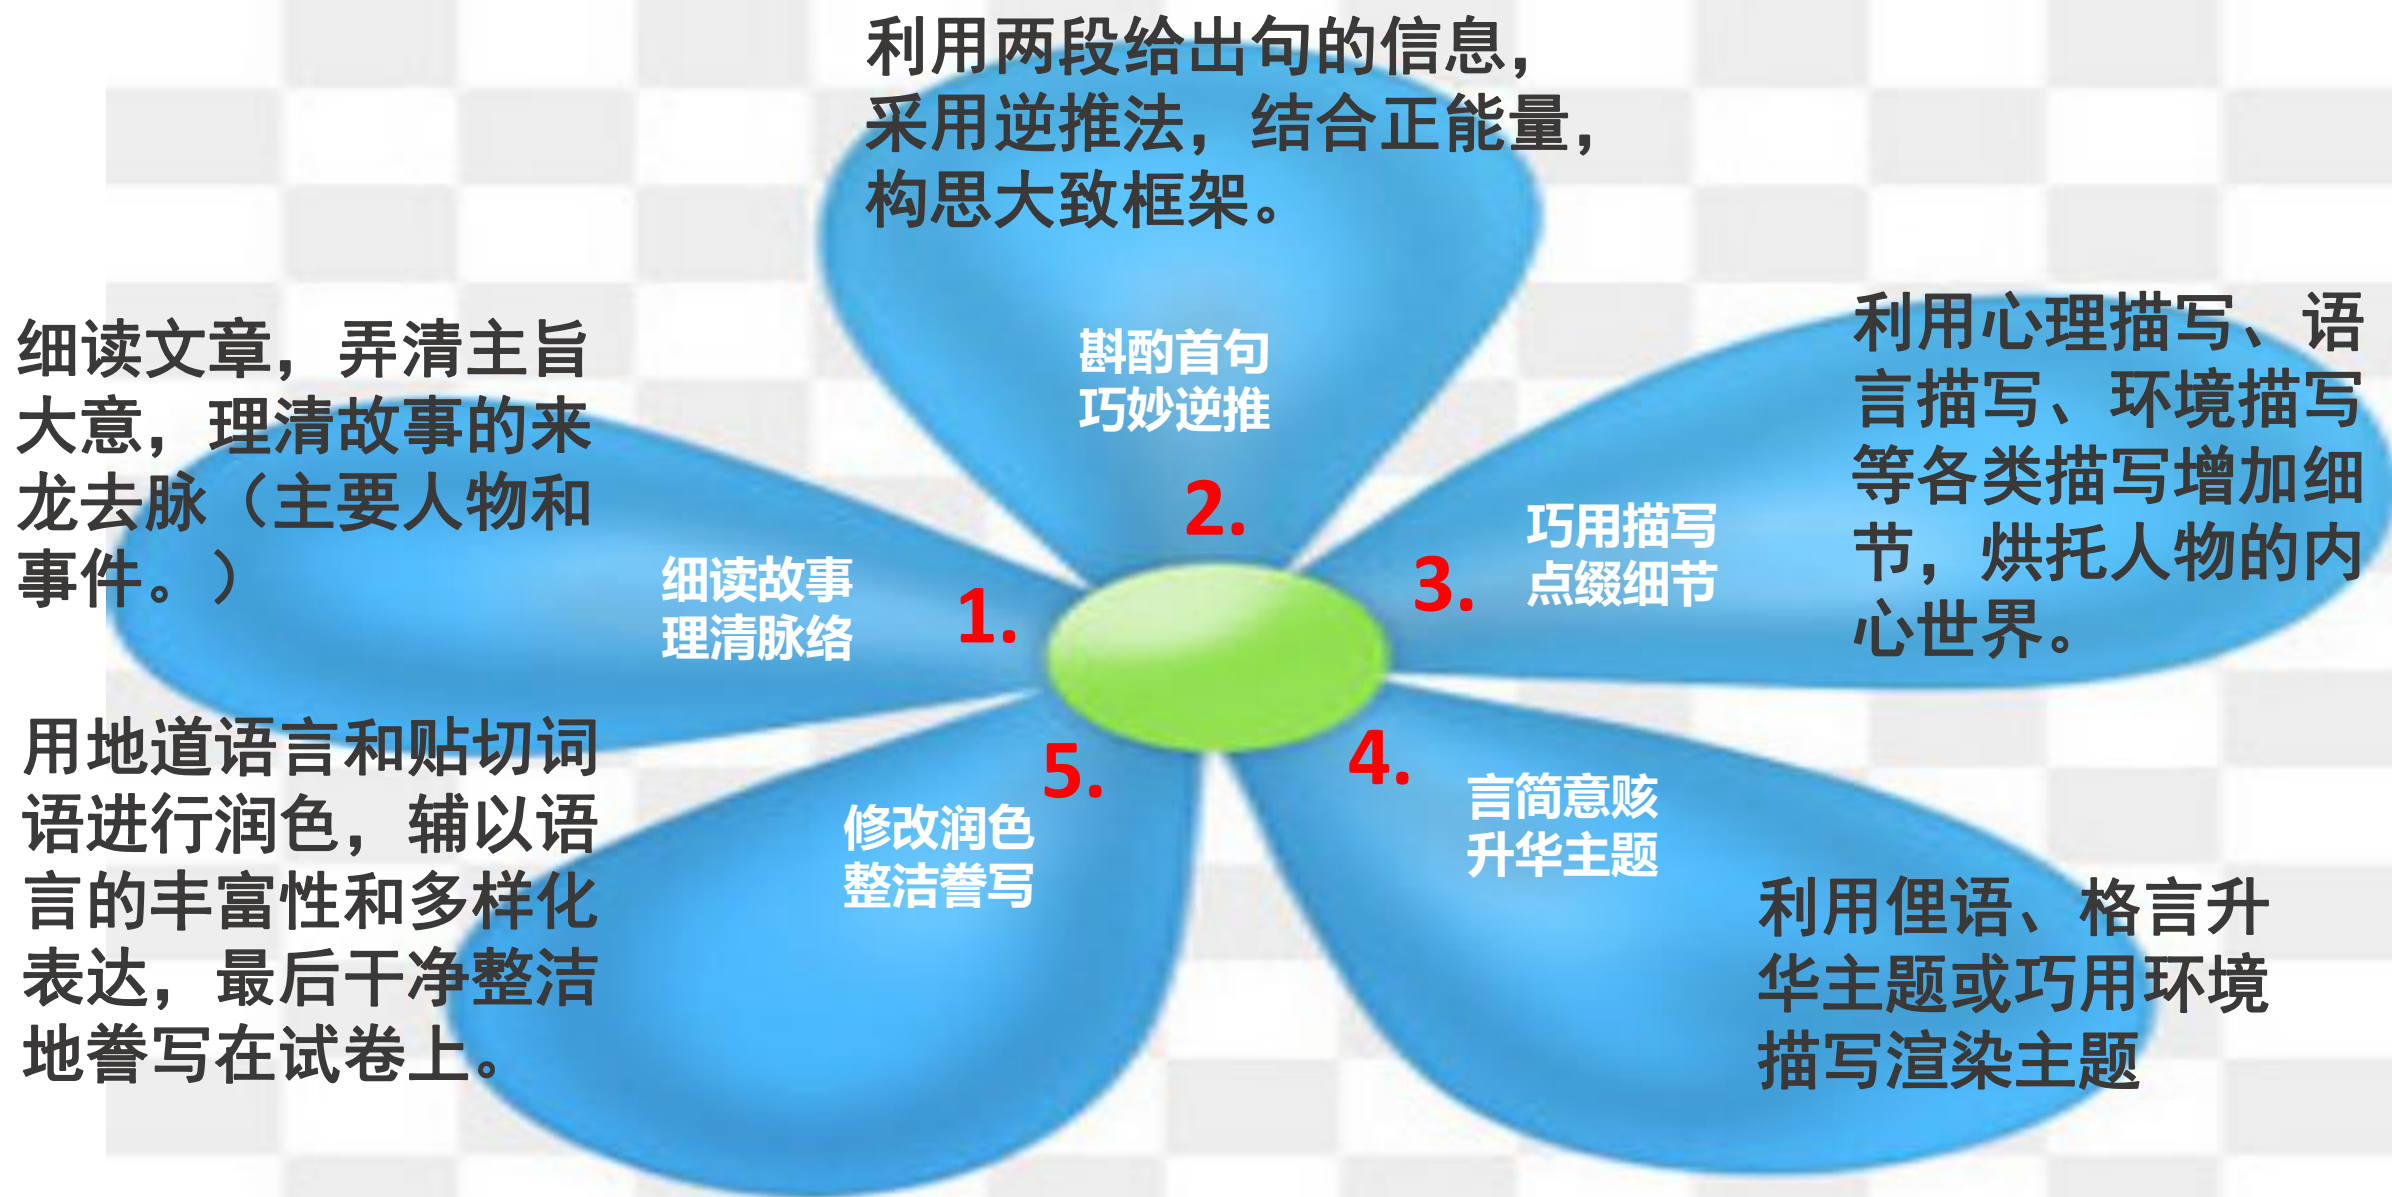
利用两段给出句的信息，采用逆推法，结合正能量，构思大致框架。

细读文章，弄清主旨大意，理清故事的来龙去脉（主要人物和事件。）

斟酌首句
巧妙逆推

2.

细读故事
理清脉络

1.

3.

巧用描写
点缀细节

利用心理描写、语言描写、环境描写等各类描写增加细节，烘托人物的内心世界。

用地道语言和贴切词语进行润色，辅以语言的丰富性和多样化表达，最后干净整洁地誊写在试卷上。

5.

修改润色
整洁誊写

4.

言简意赅
升华主题

利用俚语、格言升华主题或巧用环境描写渲染主题